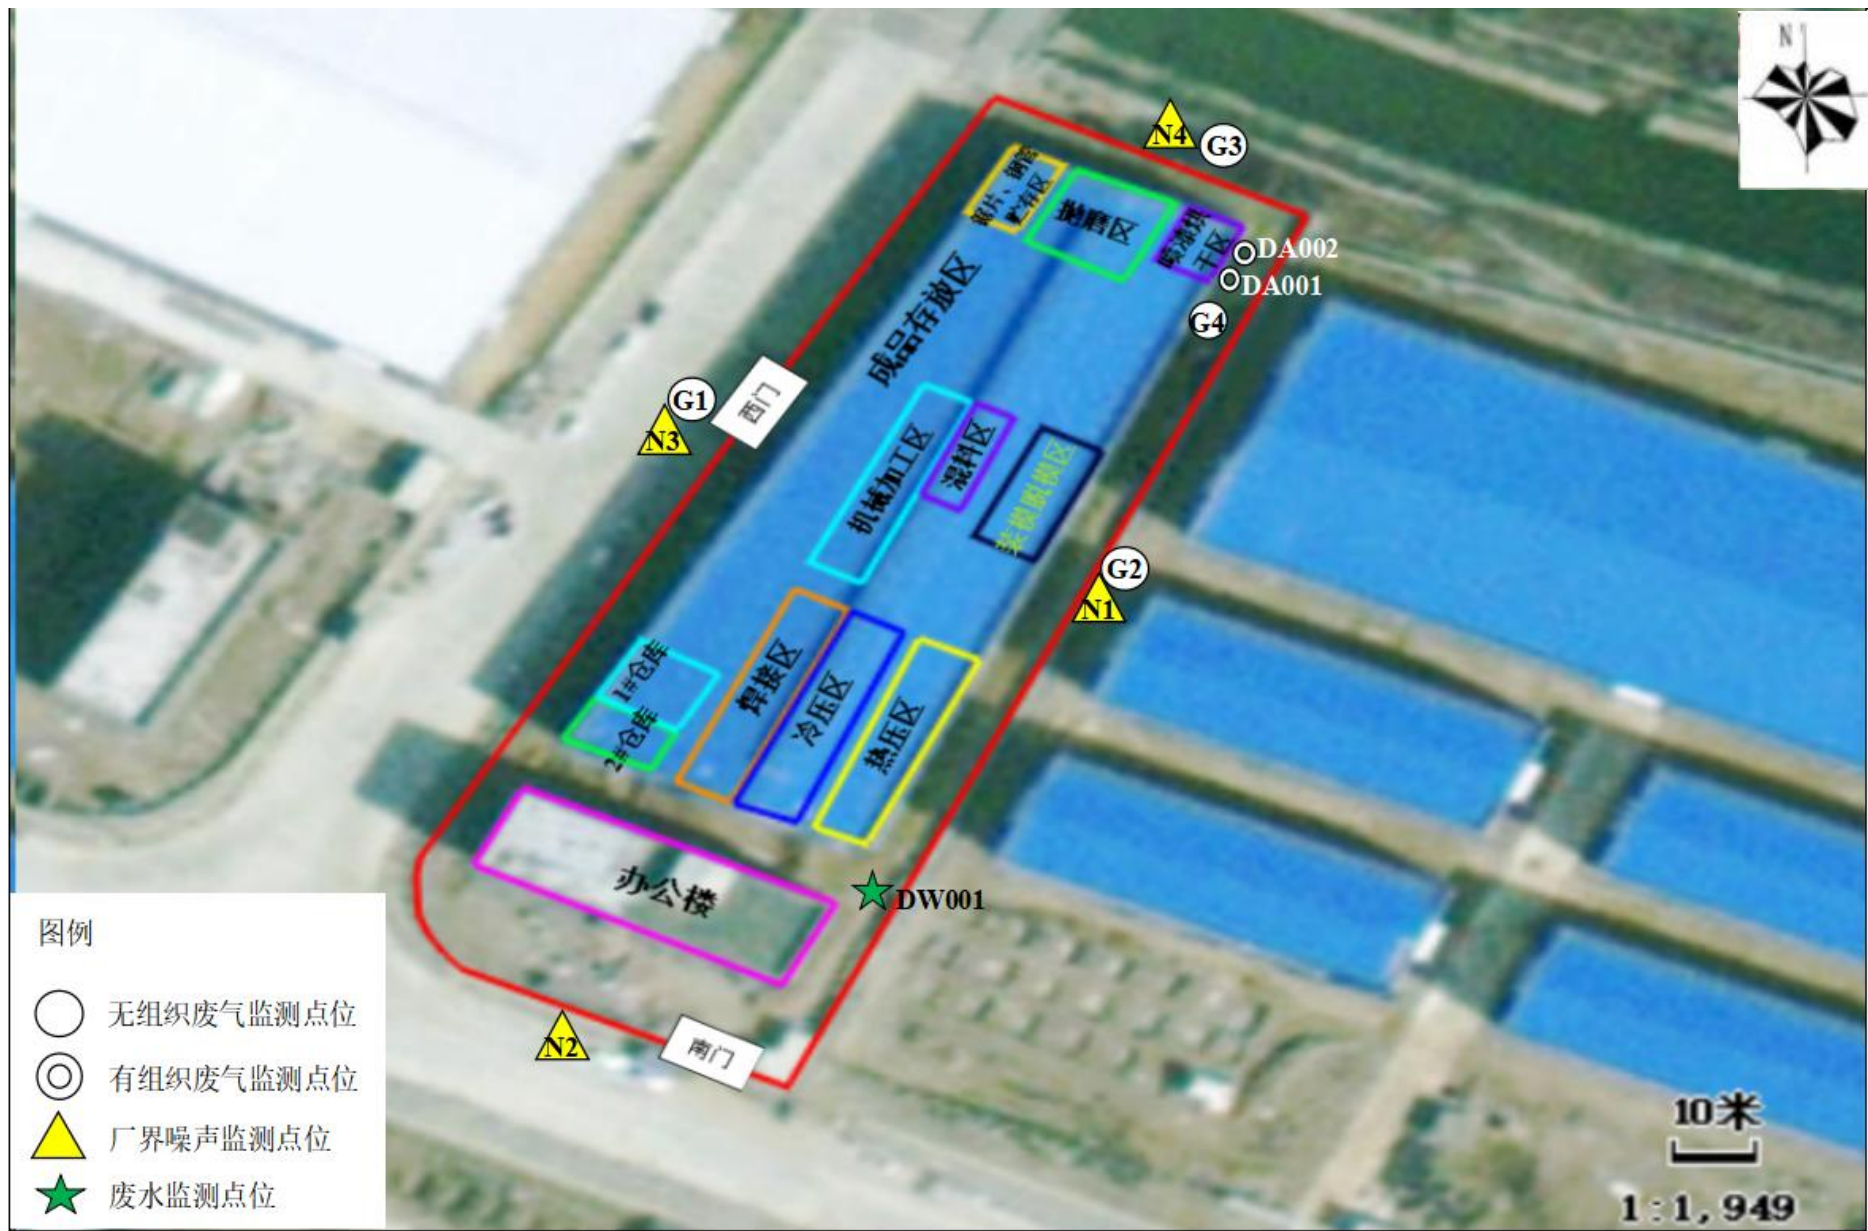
N

N4 G3

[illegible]片、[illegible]贮存区

抛磨区

喷漆烘干区

DA002

DA001

G4

成品存放区

G1

西门

N3

机械加工区

混料区

装模脱模区

G2

N1

1#仓库

2#仓库

焊接区

冷压区

热压区

办公楼

DW001

N2

南门

图例

无组织废气监测点位

有组织废气监测点位

厂界噪声监测点位

废水监测点位

10米

1:1,949